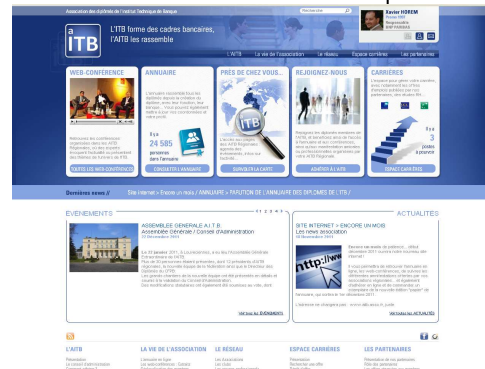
Association des diplômés de l'Institut Technique de Banque

Xavier HOREM
Promo 1999
Responsable
BNP PARIBAS

aITB

L'ITB forme des cadres bancaires,
l'AITB les rassemble

L'AITB | La vie de l'Association | Le réseau | Espace carrières | Les partenaires

WEB-CONFÉRENCE
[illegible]
TOUTES LES WEB-CONFÉRENCES

ANNUAIRE
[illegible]
Il y a
24 585
personnes
dans l'annuaire
CONSULTER L'ANNUAIRE

PRES DE CHEZ VOUS...
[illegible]
SURVOLEZ LA CARTE

REJOIGNEZ-NOUS
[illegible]
ADHÉRER À L'AITB

CARRIÈRES
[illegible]
3
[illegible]
ESPACE CARRIÈRES

Dernières news // Site internet > Encore un mois / ANNUAIRE > PARUTION DE L'ANNUAIRE DES DIPLOMES DE L'ITB /

ÉVÉNEMENTS

ASSEMBLÉE GÉNÉRALE A.I.T.B.
Assemblée Générale / Conseil d'Administration
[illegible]
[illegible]
Voir tous les ÉVÉNEMENTS

ACTUALITÉS

SITE INTERNET > ENCORE UN MOIS
Les news annoncées
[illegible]
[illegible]
Voir toutes les ACTUALITÉS

L'AITB | LA VIE DE L'ASSOCIATION | LE RÉSEAU | ESPACE CARRIÈRES | LES PARTENAIRES
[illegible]